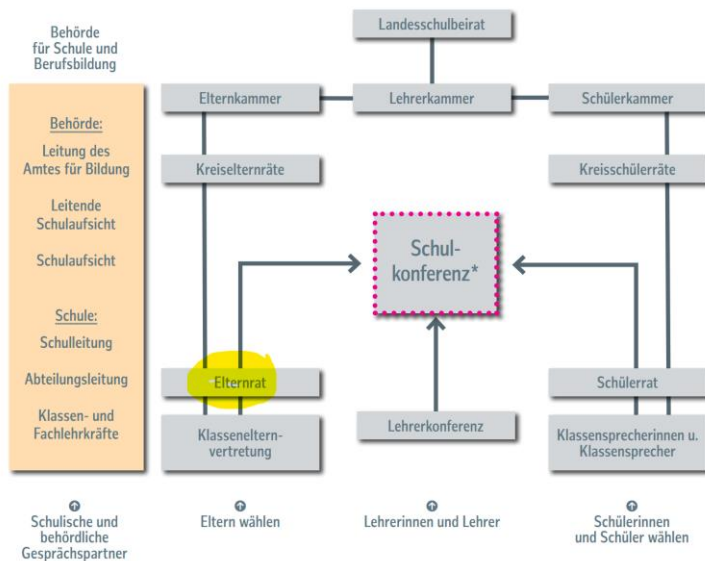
Behörde für Schule und Berufsbildung

Behörde:

Leitung des Amtes für Bildung

Leitende Schulaufsicht

Schulaufsicht

Schule:

Schulleitung

Abteilungsleitung

Klassen- und Fachlehrkräfte

Landesschulbeirat

Elternkammer

Lehrerkammer

Schülerkammer

Kreiselternräte

Kreisschülerräte

Schulkonferenz*

Elternrat

Schülerrat

Klasseneltern-vertretung

Lehrerkonferenz

Klassensprecherinnen u. Klassensprecher

Schulische und behördliche Gesprächspartner

Eltern wählen

Lehrerinnen und Lehrer

Schülerinnen und Schüler wählen